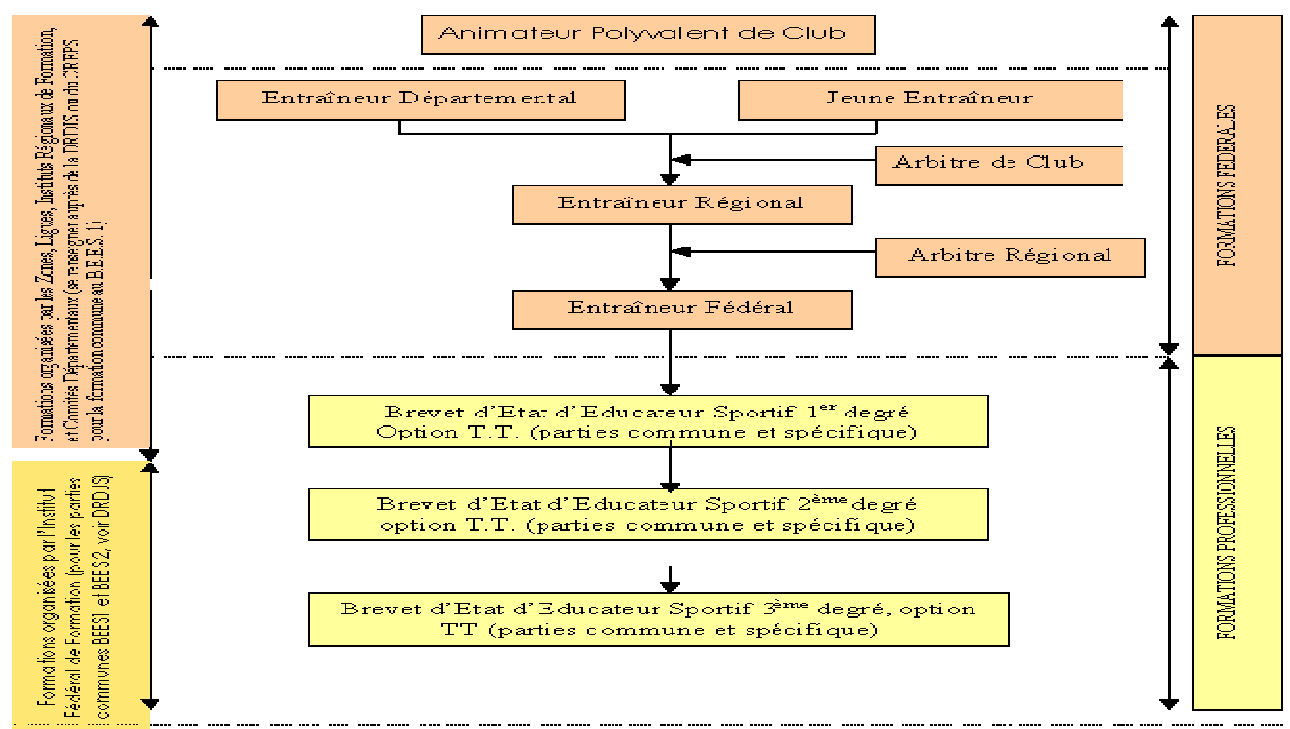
Formations organisées par les Zones, Ligues, Instituts Régionaux de Formation, et Comités Départementaux (se renseigner auprès de la DRDJS ou du CREPS pour la formation commune au B.E.E.S. 1)

Formations organisées par l'Institut Fédéral de Formation (pour les parties communes BEES1 et BEES2, voir DRDJS)

Animateur Polyvalent de Club

Entraîneur Départemental

Jeune Entraîneur

Arbitre de Club

Entraîneur Régional

Arbitre Régional

Entraîneur Fédéral

Brevet d'Etat d'Educateur Sportif 1$^{er}$ degré Option T.T. (parties commune et spécifique)

Brevet d'Etat d'Educateur Sportif 2$^{ème}$ degré option T.T. (parties commune et spécifique)

Brevet d'Etat d'Educateur Sportif 3$^{ème}$ degré, option TT (parties commune et spécifique)

FORMATIONS FEDERALES

FORMATIONS PROFESSIONNELLES